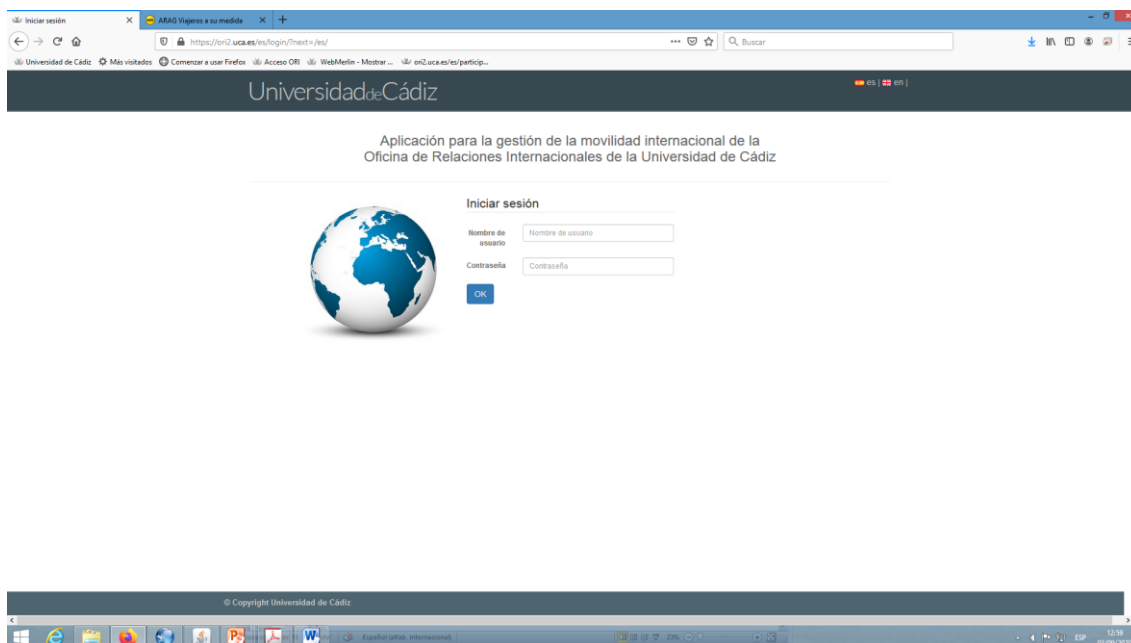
Iniciar sesión
ARAG Viajeros a su medida
https://ori2.uca.es/es/login/?next=/es/
Buscar
Universidad de Cádiz   Más visitados   Comenzar a usar Firefox   Acceso ORI   WebMerlin - Mostrar ...   ori2.uca.es/es/particip...

UniversidaddeCádiz
es | en |

Aplicación para la gestión de la movilidad internacional de la Oficina de Relaciones Internacionales de la Universidad de Cádiz

Iniciar sesión
Nombre de usuario
Nombre de usuario
Contraseña
Contraseña
OK

© Copyright Universidad de Cádiz

Español (alfab. internacional)
ESP
12:59